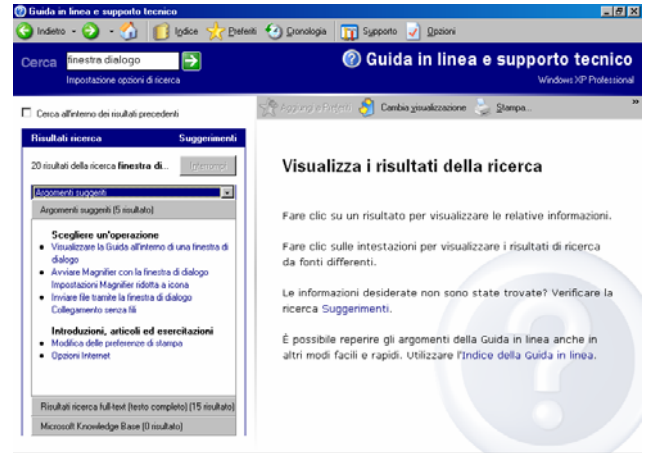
Guida in linea e supporto tecnico

Indietro · Indice Preferiti Cronologia Supporto Opzioni

Cerca finestra dialogo

Impostazione opzioni di ricerca

Guida in linea e supporto tecnico

Windows XP Professional

Cerca all'interno dei risultati precedenti

Aggiungi a Preferiti Cambia visualizzazione Stampa...

Risultati ricerca Suggerimenti

20 risultati della ricerca finestra di... Interrompi

Argomenti suggeriti

Argomenti suggeriti (5 risultato)

Scegliere un'operazione

Visualizzare la Guida all'interno di una finestra di dialogo

Avviare Magnifier con la finestra di dialogo Impostazioni Magnifier ridotta a icona

Inviare file tramite la finestra di dialogo Collegamento senza fili

Introduzioni, articoli ed esercitazioni

Modifica delle preferenze di stampa

Opzioni Internet

Risultati ricerca full-text (testo completo) (15 risultato)

Microsoft Knowledge Base (0 risultato)

Visualizza i risultati della ricerca

Fare clic su un risultato per visualizzare le relative informazioni.

Fare clic sulle intestazioni per visualizzare i risultati di ricerca da fonti differenti.

Le informazioni desiderate non sono state trovate? Verificare la ricerca Suggerimenti.

È possibile reperire gli argomenti della Guida in linea anche in altri modi facili e rapidi. Utilizzare l'Indice della Guida in linea.